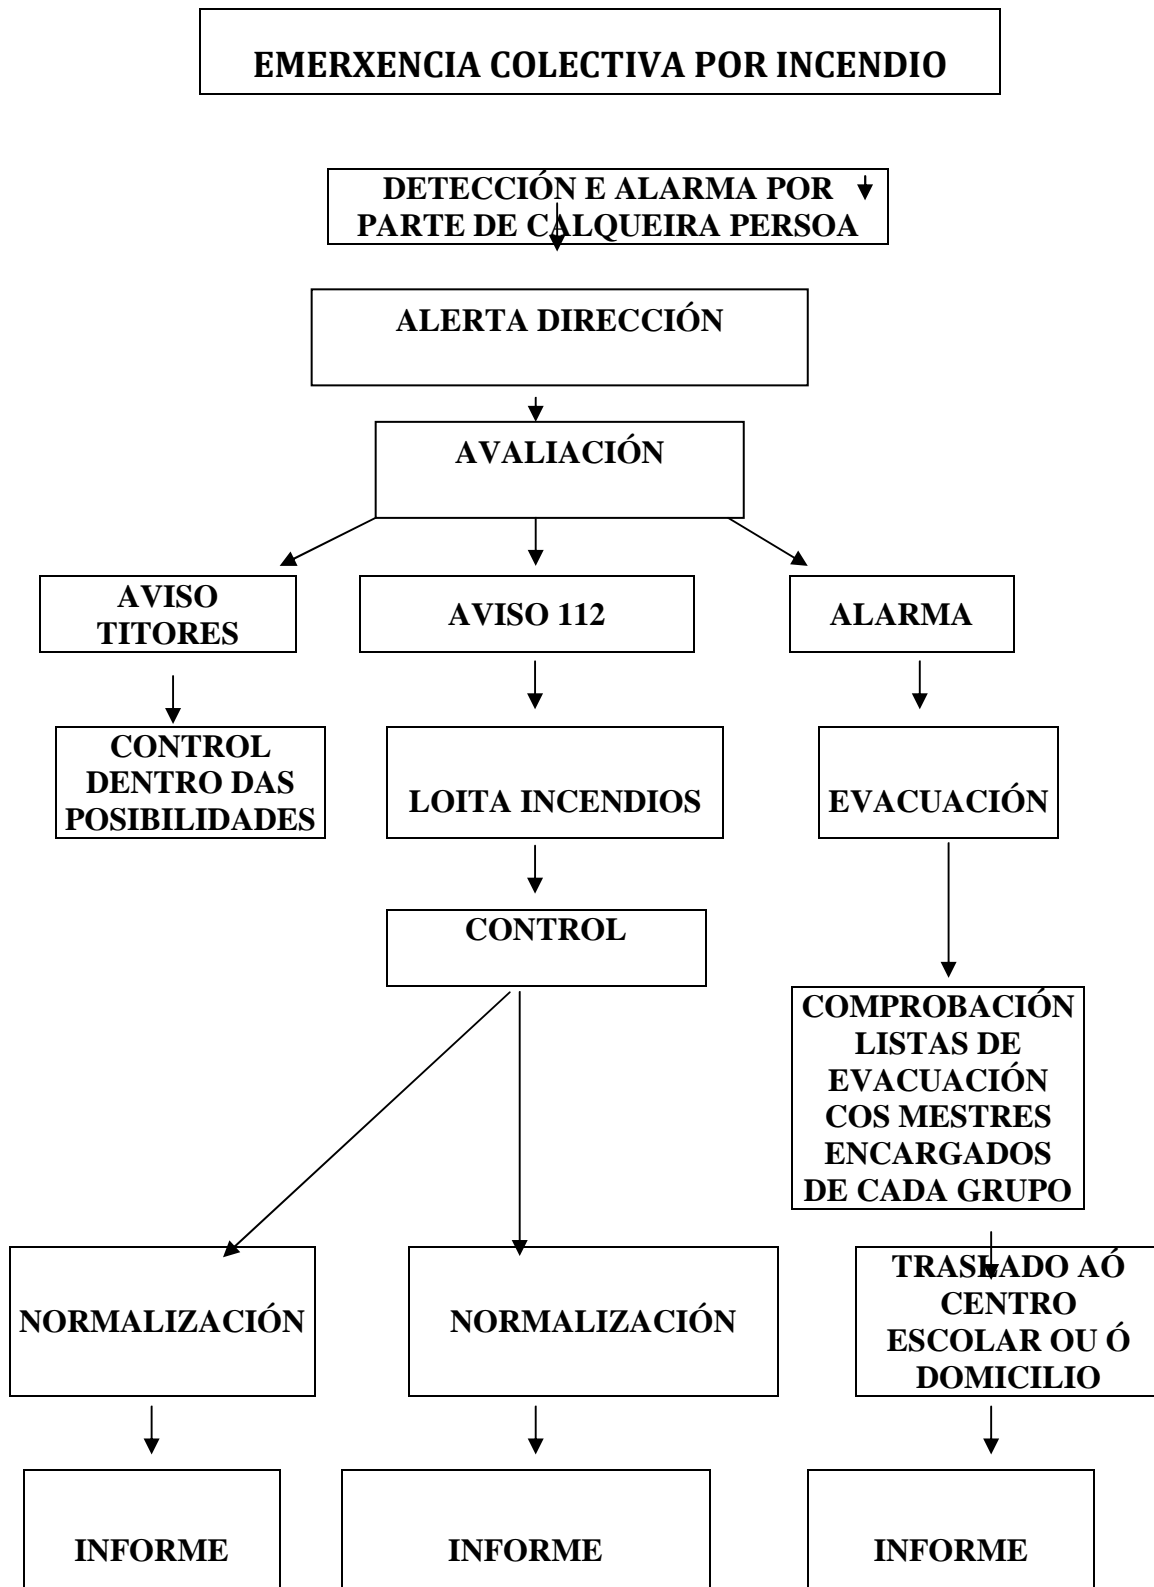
EMERXENCIA COLECTIVA POR INCENDIO

DETECCIÓN E ALARMA POR PARTE DE CALQUEIRA PERSOA

ALERTA DIRECCIÓN

AVALIACIÓN

AVISO TITORES

AVISO 112

ALARMA

CONTROL DENTRO DAS POSIBILIDADES

LOITA INCENDIOS

EVACUACIÓN

CONTROL

COMPROBACIÓN LISTAS DE EVACUACIÓN COS MESTRES ENCARGADOS DE CADA GRUPO

NORMALIZACIÓN

NORMALIZACIÓN

TRASLADO AÓ CENTRO ESCOLAR OU Ó DOMICILIO

INFORME

INFORME

INFORME